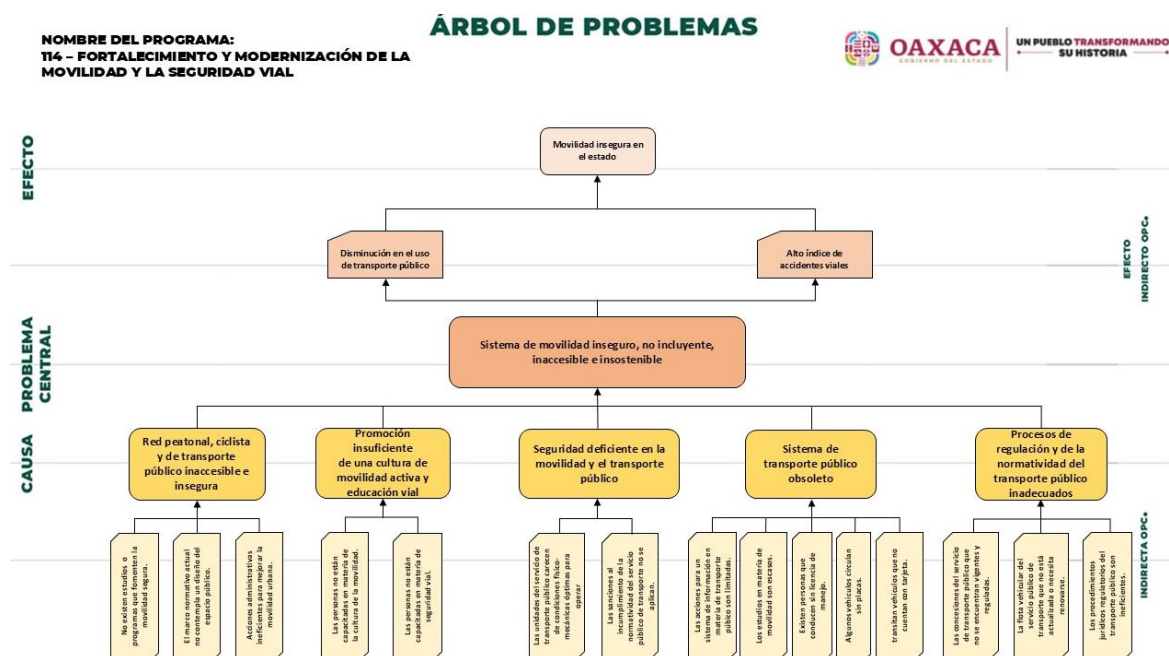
NOMBRE DEL PROGRAMA:
114 – FORTALECIMIENTO Y MODERNIZACIÓN DE LA MOVILIDAD Y LA SEGURIDAD VIAL

ÁRBOL DE PROBLEMAS

OAXACA
GOBIERNO DEL ESTADO

UN PUEBLO TRANSFORMANDO SU HISTORIA

EFECTO

Movilidad insegura en el estado

EFECTO INDIRECTO OPC.

Disminución en el uso de transporte público

Alto índice de accidentes viales

PROBLEMA CENTRAL

Sistema de movilidad inseguro, no incluyente, inaccesible e insostenible

CAUSA

Red peatonal, ciclista y de transporte público inaccesible e insegura

Promoción insuficiente de una cultura de movilidad activa y educación vial

Seguridad deficiente en la movilidad y el transporte público

Sistema de transporte público obsoleto

Procesos de regulación y de la normatividad del transporte público inadecuados

INDIRECTA OPC.

No existen estudios o programas que fomenten la movilidad segura.

El marco normativo actual no contempla un diseño del espacio público.

Acciones administrativas ineficientes para mejorar la movilidad urbana.

Las personas no están capacitadas en materia de la cultura de la movilidad.

Las personas no están capacitadas en materia de seguridad vial.

Las unidades del servicio de transporte público carecen de condiciones físico-mecánicas óptimas para operar

Las sanciones al incumplimiento de la normatividad del servicio público de transporte no se aplican.

Las acciones para un sistema de información en materia de transporte público son limitadas.

Los estudios en materia de movilidad son escasos.

Existen personas que conducen sin licencia de manejo.

Algunos vehículos circulan sin placas.

transitan vehículos que no cuentan con tarjeta.

Las concesiones del servicio de transporte público que no se encuentran vigentes y reguladas.

La flota vehicular del servicio público de transporte que no está actualizada o necesita renovarse.

Los procedimientos jurídicos regulatorios del transporte público son ineficientes.